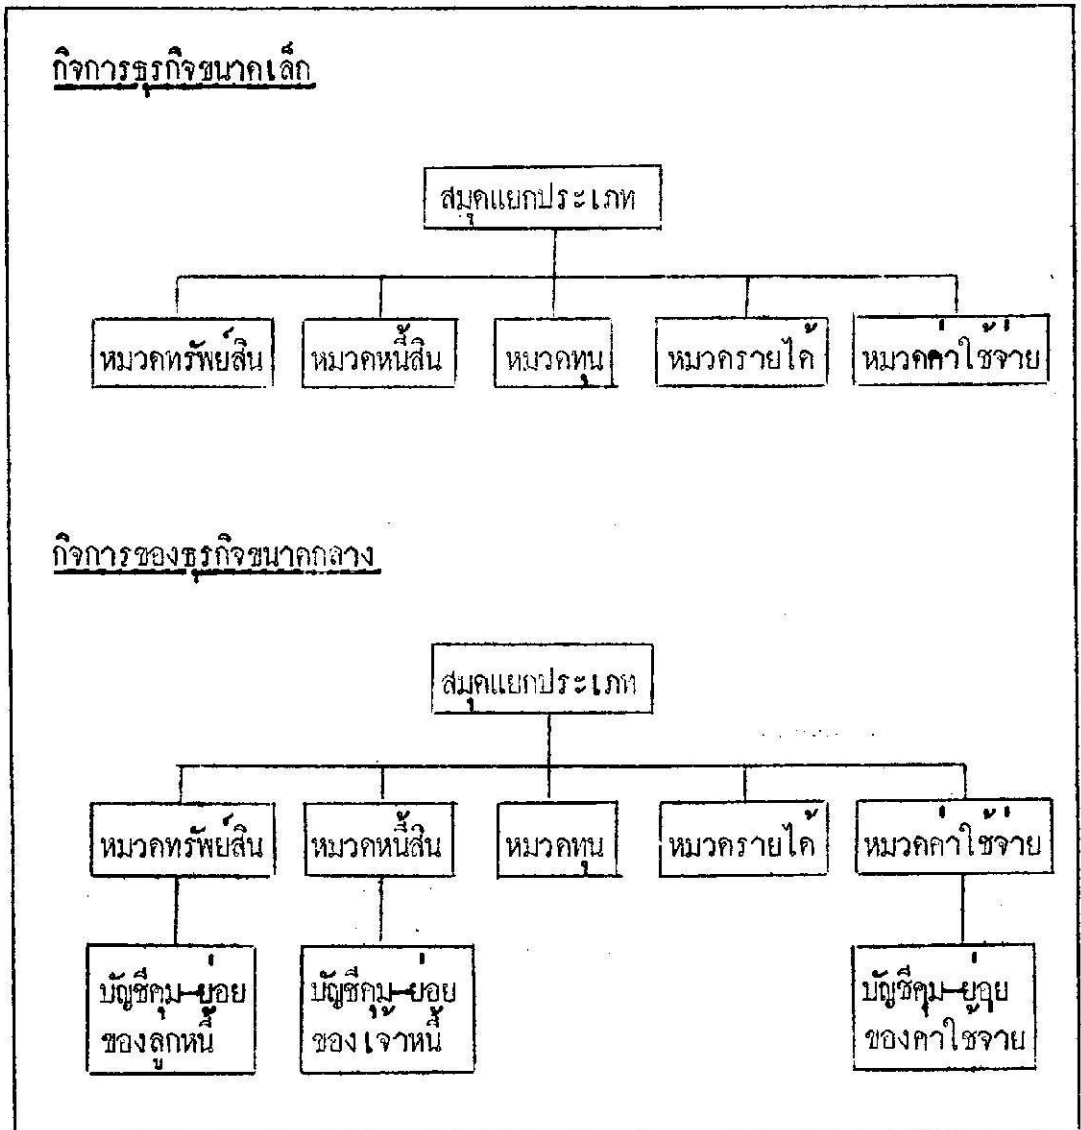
กิจการธุรกิจขนาดเล็ก

สมุดแยกประเภท

หมวดทรัพย์สิน

หมวดหนี้สิน

หมวดทุน

หมวดรายได้

หมวดค่าใช้จ่าย

กิจการของธุรกิจขนาดกลาง

สมุดแยกประเภท

หมวดทรัพย์สิน

หมวดหนี้สิน

หมวดทุน

หมวดรายได้

หมวดค่าใช้จ่าย

บัญชีคุม-ย่อย ของลูกหนี้

บัญชีคุม-ย่อย ของเจ้าหนี้

บัญชีคุม-ย่อย ของค่าใช้จ่าย